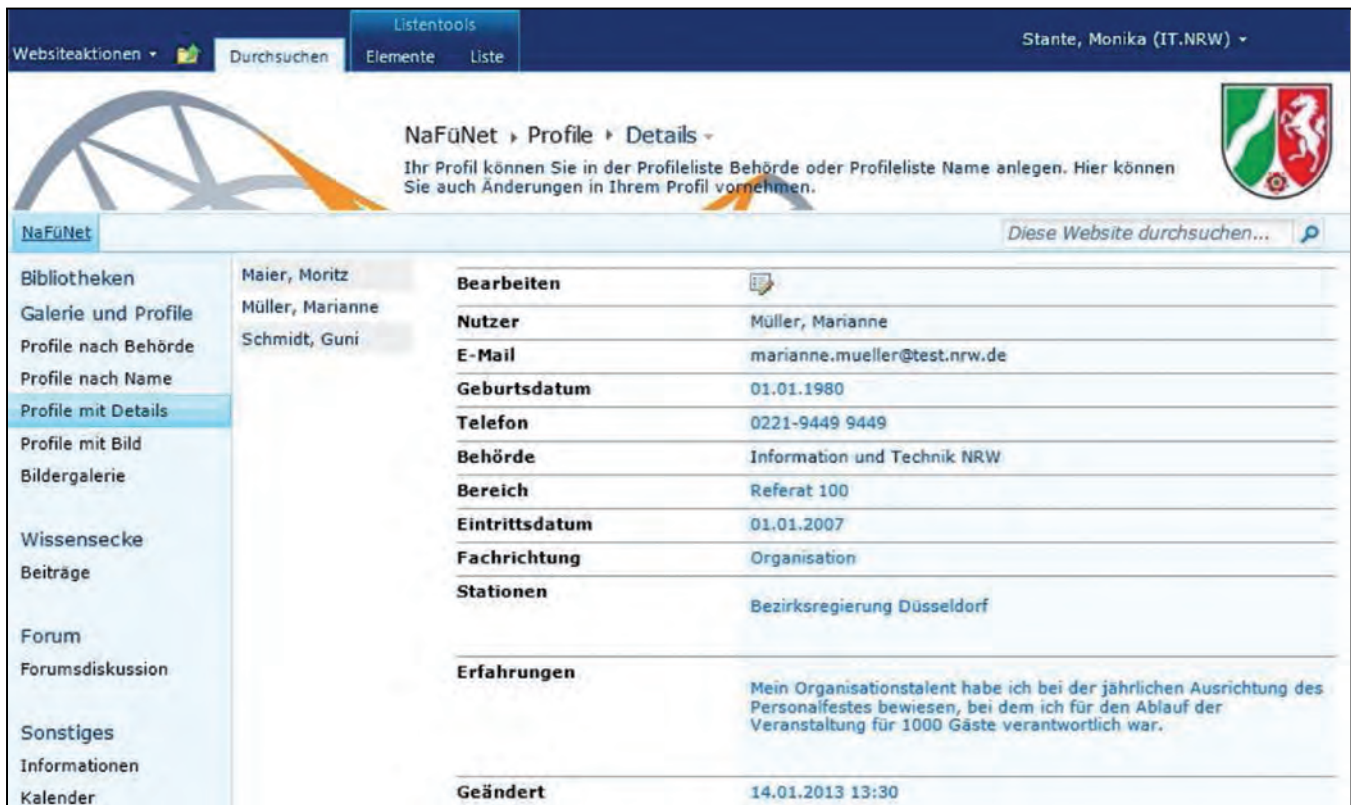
Websiteaktionen ▾ Durchsuchen Listentools Elemente Liste Stante, Monika (IT.NRW) ▾

NaFüNet ▸ Profile ▸ Details ▾

Ihr Profil können Sie in der Profileliste Behörde oder Profileliste Name anlegen. Hier können Sie auch Änderungen in Ihrem Profil vornehmen.

NaFüNet

Diese Website durchsuchen...

Bibliotheken
Galerie und Profile
Profile nach Behörde
Profile nach Name
Profile mit Details
Profile mit Bild
Bildergalerie

Wissensecke
Beiträge

Forum
Forumsdiskussion

Sonstiges
Informationen
Kalender

Maier, Moritz
Müller, Marianne
Schmidt, Guni

| Bearbeiten | |
|---|---|
| Nutzer | Müller, Marianne |
| E-Mail | marianne.mueller@test.nrw.de |
| Geburtsdatum | 01.01.1980 |
| Telefon | 0221-9449 9449 |
| Behörde | Information und Technik NRW |
| Bereich | Referat 100 |
| Eintrittsdatum | 01.01.2007 |
| Fachrichtung | Organisation |
| Stationen | Bezirksregierung Düsseldorf |
| Erfahrungen | Mein Organisationstalent habe ich bei der jährlichen Ausrichtung des Personalfestes bewiesen, bei dem ich für den Ablauf der Veranstaltung für 1000 Gäste verantwortlich war. |
| Geändert | 14.01.2013 13:30 |